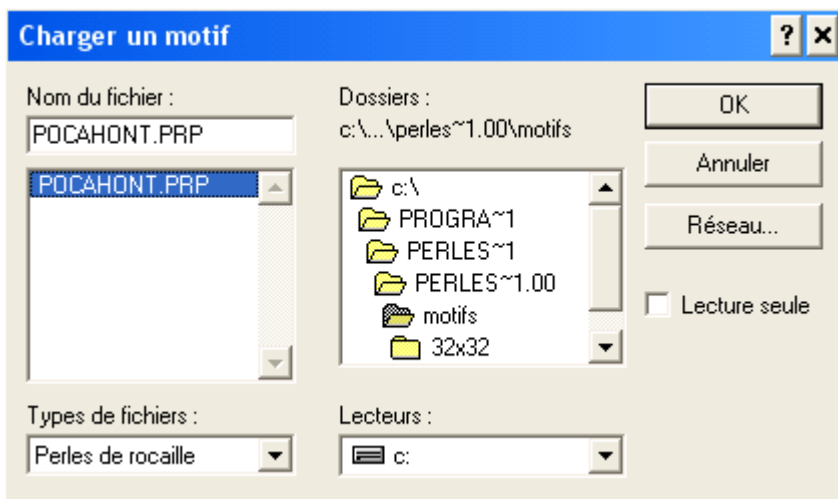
Charger un motif

?

Nom du fichier :

POCAHONT.PRP

POCAHONT.PRP

Dossiers :

c:\...\perles~1.00\motifs

c:\

PROGRA~1

PERLES~1

PERLES~1.00

motifs

32x32

OK

Annuler

Réseau...

Lecture seule

Types de fichiers :

Perles de rocaille

Lecteurs :

c: